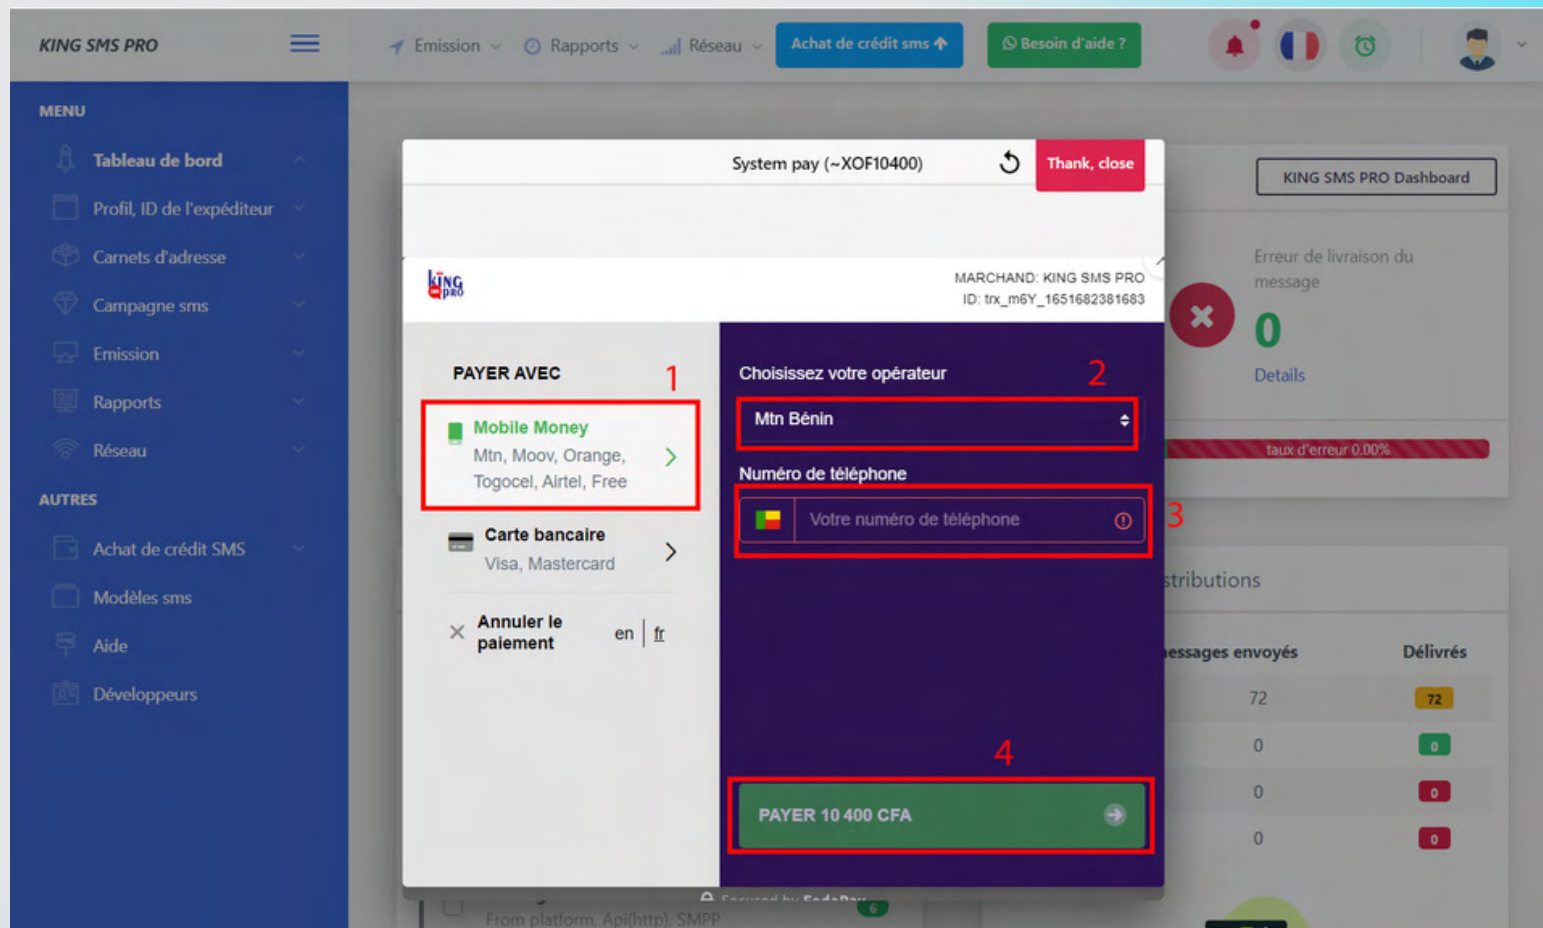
KING SMS PRO

Emission Rapports Réseau Achat de crédit sms Besoin d'aide ?

MENU
Tableau de bord
Profil, ID de l'expéditeur
Carnets d'adresse
Campagne sms
Emission
Rapports
Réseau
AUTRES
Achat de crédit SMS
Modèles sms
Aide
Développeurs

System pay (~XOF10400)
Thank, close

KING PRO
MARCHAND: KING SMS PRO
ID: trx_m6Y_1651682381683

PAYER AVEC
1
Mobile Money
Mtn, Moov, Orange, Togocel, Airtel, Free

Carte bancaire
Visa, Mastercard

Annuler le paiement
en | fr

Choisissez votre opérateur
2
Mtn Bénin
Numéro de téléphone
Votre numéro de téléphone
3
4
PAYER 10 400 CFA

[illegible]

KING SMS PRO Dashboard
Erreur de livraison du message
0
Details
taux d'erreur 0.00%

stributions
essages envoyés | Délivrés
72 | 72
0 | 0
0 | 0
0 | 0

From platform, Api(http), SMPP
6